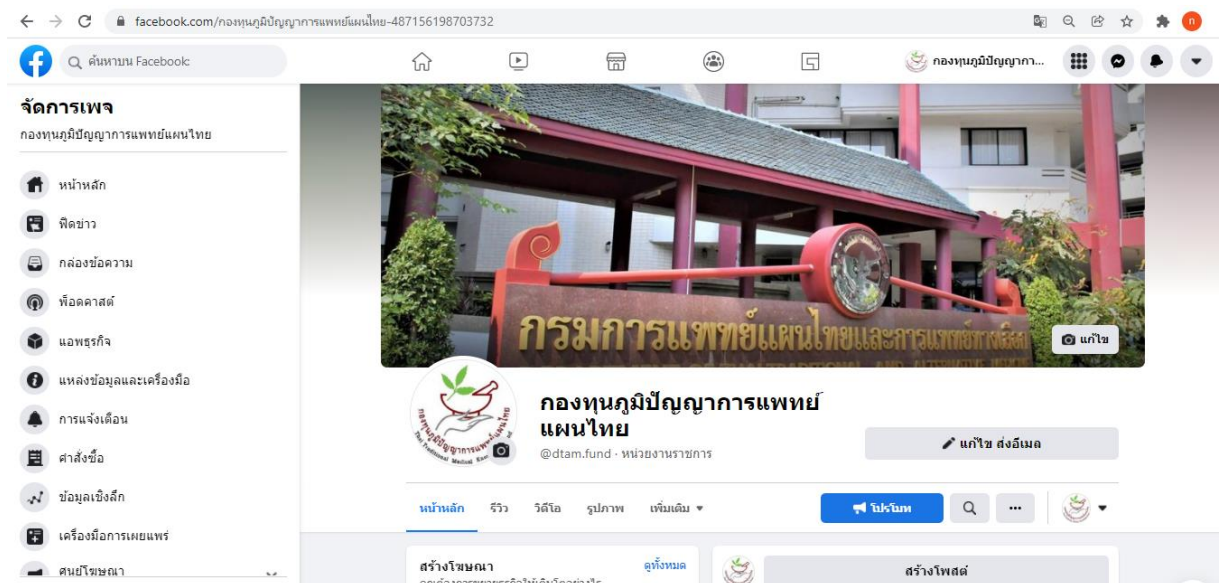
facebook.com/กองทุนภูมิปัญญาการแพทย์แผนไทย-487156198703732

ค้นหาบน Facebook

กองทุนภูมิปัญญากา...

จัดการเพจ
กองทุนภูมิปัญญาการแพทย์แผนไทย

หน้าหลัก
ฟีดข่าว
กล่องข้อความ
พ็อดคาสต์
แอพธุรกิจ
แหล่งข้อมูลและเครื่องมือ
การแจ้งเตือน
คำสั่งซื้อ
ข้อมูลเชิงลึก
เครื่องมือการเผยแพร่
ศูนย์โฆษณา

กรมการแพทย์แผนไทยและการแพทย์ทางเลือก

แก้ไข

กองทุนภูมิปัญญาการแพทย์แผนไทย
@dtam.fund · หน่วยงานราชการ

แก้ไข ส่งอีเมล

หน้าหลัก รีวิว วิดีโอ รูปภาพ เพิ่มเติม

โปรโมท

สร้างโฆษณา
ดูทั้งหมด

สร้างโพสต์